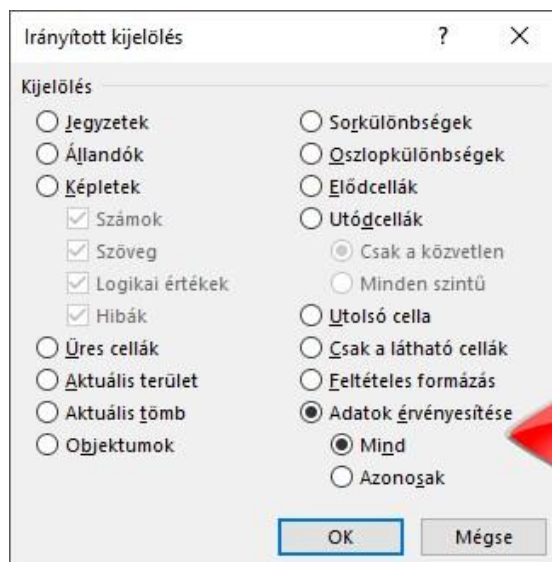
Irányított kijelölés ? ×

Kijelölés

Jegyzetek
Állandók
Képletek
Számok
Szöveg
Logikai értékek
Hibák
Üres cellák
Aktuális terület
Aktuális tömb
Objektumok

Sorkülönbségek
Oszlopkülönbségek
Elődcellák
Utódcellák
Csak a közvetlen
Minden szintű
Utolsó cella
Csak a látható cellák
Feltételes formázás
Adatok érvényesítése
Mind
Azonosak

OK Mégse